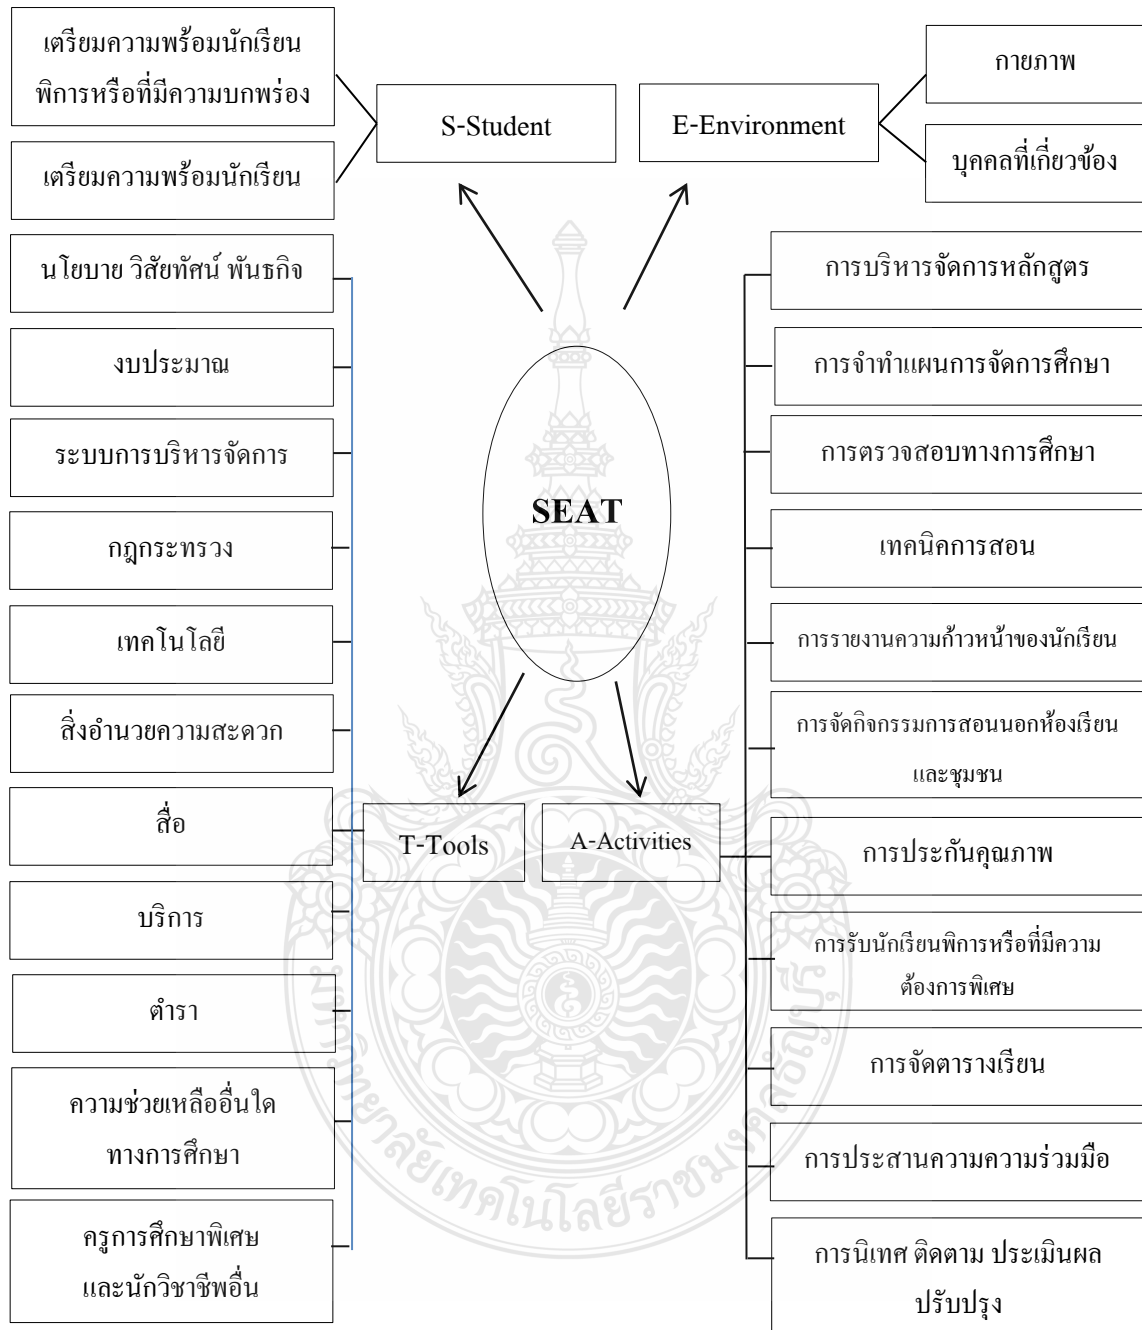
เตรียมความพร้อมนักเรียนพิการหรือที่มีความบกพร่อง

เตรียมความพร้อมนักเรียน

S-Student

E-Environment

กายภาพ

บุคคลที่เกี่ยวข้อง

SEAT

นโยบาย วิสัยทัศน์ พันธกิจ

งบประมาณ

ระบบการบริหารจัดการ

กฎกระทรวง

เทคโนโลยี

สิ่งอำนวยความสะดวก

สื่อ

บริการ

ตำรา

ความช่วยเหลืออื่นใดทางการศึกษา

ครูการศึกษาพิเศษและนักวิชาชีพอื่น

T-Tools

A-Activities

การบริหารจัดการหลักสูตร

การจำทำแผนการจัดการศึกษา

การตรวจสอบทางการศึกษา

เทคนิคการสอน

การรายงานความก้าวหน้าของนักเรียน

การจัดกิจกรรมการสอนนอกห้องเรียนและชุมชน

การประกันคุณภาพ

การรับนักเรียนพิการหรือที่มีความต้องการพิเศษ

การจัดตารางเรียน

การประสานความความร่วมมือ

การนิเทศ ติดตาม ประเมินผลปรับปรุง

มหาวิทยาลัยเทคโนโลยีราชมงคลธัญบุรี